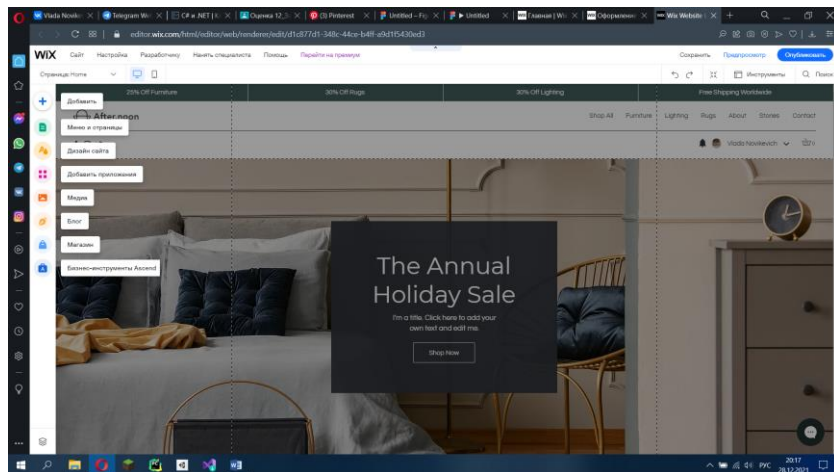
Vlada Novike | Telegram We | C# и .NET | | Оценка 12_ | (3) Pinterest | Untitled – Fig | ▶ Untitled | Главная | Wi | Оформлени | Wix Website

editor.wix.com/html/editor/web/renderer/edit/d1c877d1-348c-44ce-b4ff-a9d1f5430ed3

WiX Сайт Настройка Разработчику Нанять специалиста Помощь Перейти на премиум Сохранить Предпросмотр Опубликовать

Страница: Home Инструменты Поиск

Добавить
Меню и страницы
Дизайн сайта
Добавить приложения
Медиа
Блог
Магазин
Бизнес-инструменты Ascend

25% Off Furniture 30% Off Rugs 30% Off Lighting Free Shipping Worldwide

After noon

Shop All Furniture Lighting Rugs About Stores Contact

Vlada Novikevich (0)

The Annual Holiday Sale

I'm a title. Click here to add your own text and edit me.

Shop Now

РУС 20:17 28.12.2021